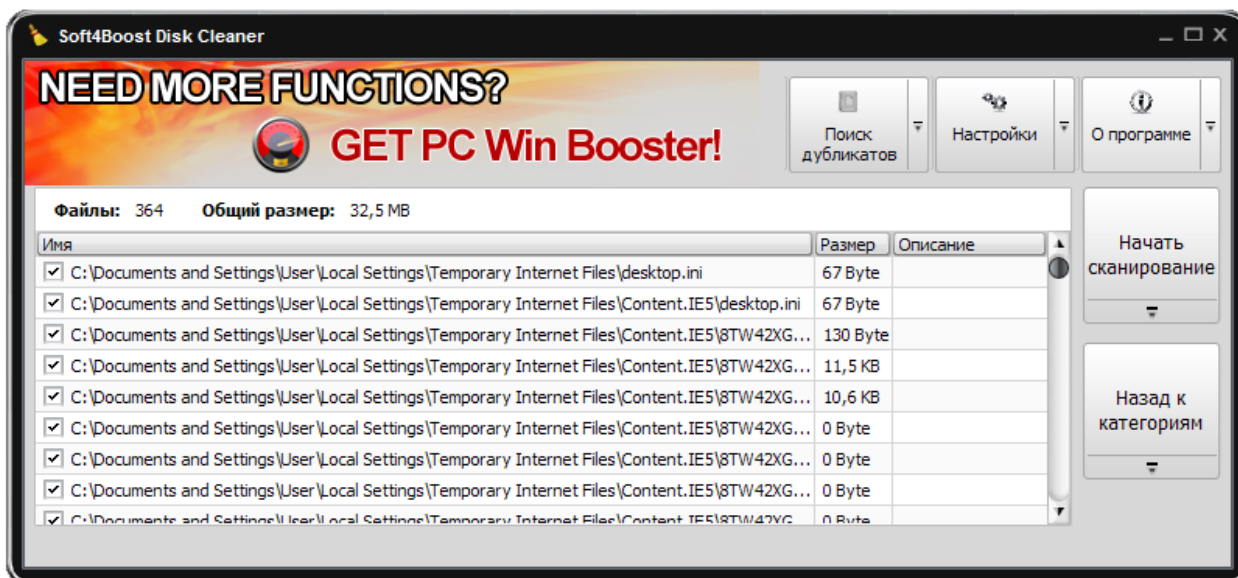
Soft4Boost Disk Cleaner

NEED MORE FUNCTIONS?
GET PC Win Booster!

Поиск дубликатов
Настройки
О программе

Файлы: 364 Общий размер: 32,5 MB

| Имя | Размер | Описание |
|---|---|---|
| C:\Documents and Settings\User\Local Settings\Temporary Internet Files\desktop.ini | 67 Byte | |
| C:\Documents and Settings\User\Local Settings\Temporary Internet Files\Content.IE5\desktop.ini | 67 Byte | |
| C:\Documents and Settings\User\Local Settings\Temporary Internet Files\Content.IE5\8TW42XG... | 130 Byte | |
| C:\Documents and Settings\User\Local Settings\Temporary Internet Files\Content.IE5\8TW42XG... | 11,5 KB | |
| C:\Documents and Settings\User\Local Settings\Temporary Internet Files\Content.IE5\8TW42XG... | 10,6 KB | |
| C:\Documents and Settings\User\Local Settings\Temporary Internet Files\Content.IE5\8TW42XG... | 0 Byte | |
| C:\Documents and Settings\User\Local Settings\Temporary Internet Files\Content.IE5\8TW42XG... | 0 Byte | |
| C:\Documents and Settings\User\Local Settings\Temporary Internet Files\Content.IE5\8TW42XG... | 0 Byte | |
| C:\Documents and Settings\User\Local Settings\Temporary Internet Files\Content.IE5\8TW42XG... | 0 Byte | |

Начать сканирование

Назад к категориям